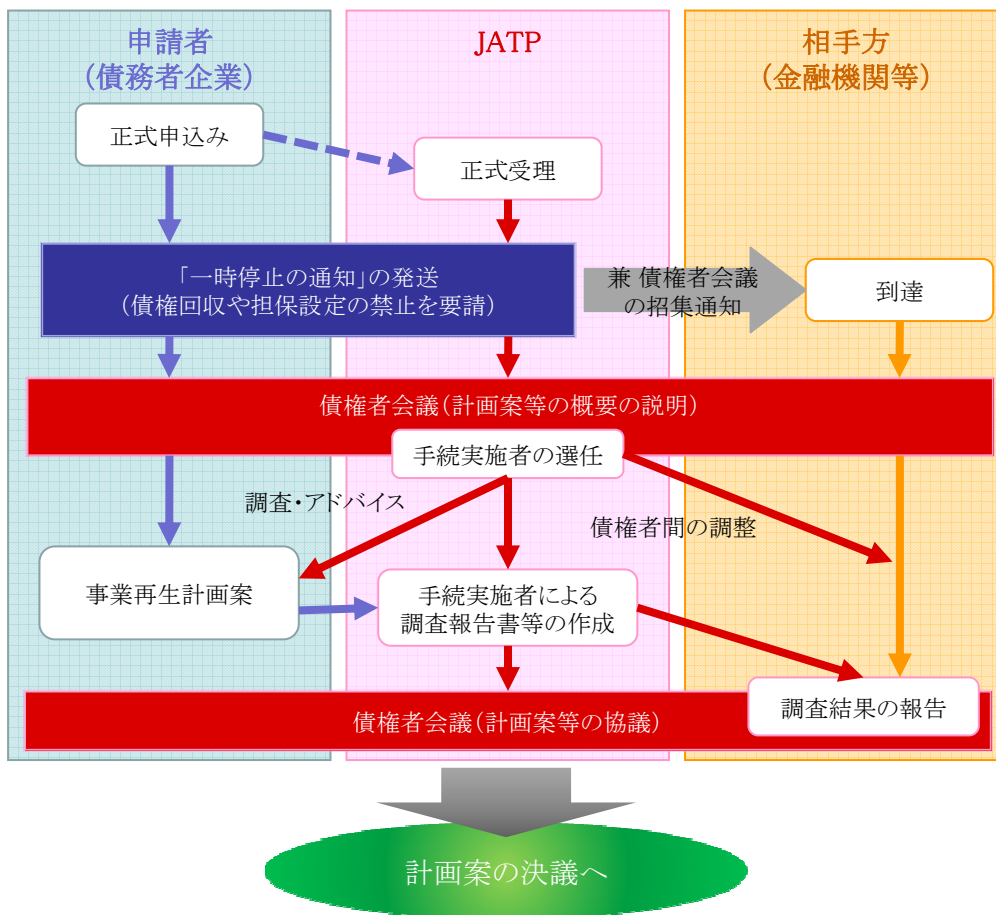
申請者
（債務者企業）

JATP

相手方
（金融機関等）

正式申込み

正式受理

「一時停止の通知」の発送
（債権回収や担保設定の禁止を要請）

兼 債権者会議の招集通知

到達

債権者会議（計画案等の概要の説明）

手続実施者の選任

調査・アドバイス

債権者間の調整

事業再生計画案

手続実施者による調査報告書等の作成

債権者会議（計画案等の協議）

調査結果の報告

計画案の決議へ